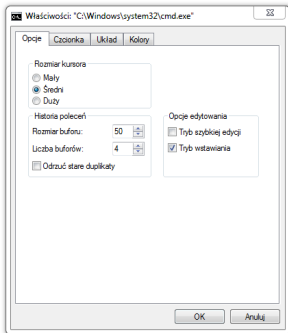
Właściwości: "C:\Windows\system32\cmd.exe"

Opcje | Czcionka | Układ | Kolory

Rozmiar kursora
Mały
Średni
Duży

Historia poleceń
Rozmiar buforu: 50
Liczba buforów: 4
Odrzuć stare duplikaty

Opcje edytowania
Tryb szybkiej edycji
Tryb wstawiania

OK
Anuluj